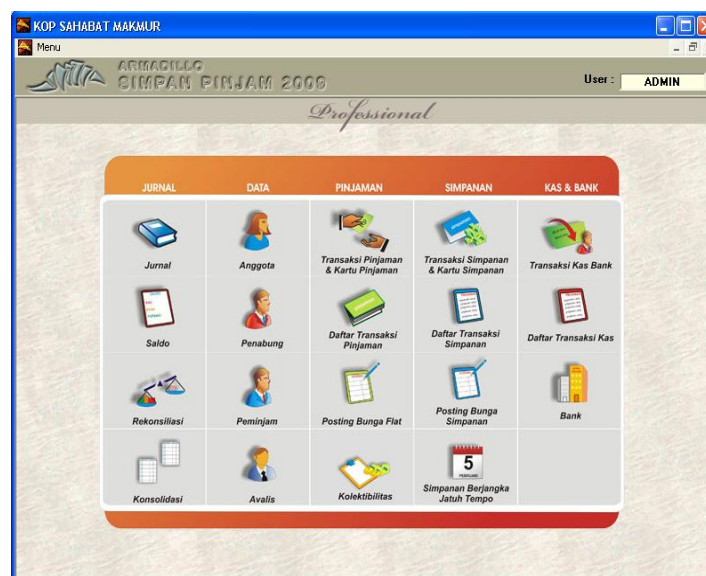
KOP SAHABAT MAKMUR

Menu

ARMADILLO
SIMPAN PINJAM 2009

User : ADMIN

Professional

| JURNAL | DATA | PINJAMAN | SIMPANAN | KAS & BANK |
|---|---|---|---|---|
| Jurnal | Anggota | Transaksi Pinjaman & Kartu Pinjaman | Transaksi Simpanan & Kartu Simpanan | Transaksi Kas Bank |
| Saldo | Penabung | Daftar Transaksi Pinjaman | Daftar Transaksi Simpanan | Daftar Transaksi Kas |
| Rekonsiliasi | Peminjam | Posting Bunga Flat | Posting Bunga Simpanan | Bank |
| Konsolidasi | Avalis | Kolektibilitas | Simpanan Berjangka Jatuh Tempo | |

5